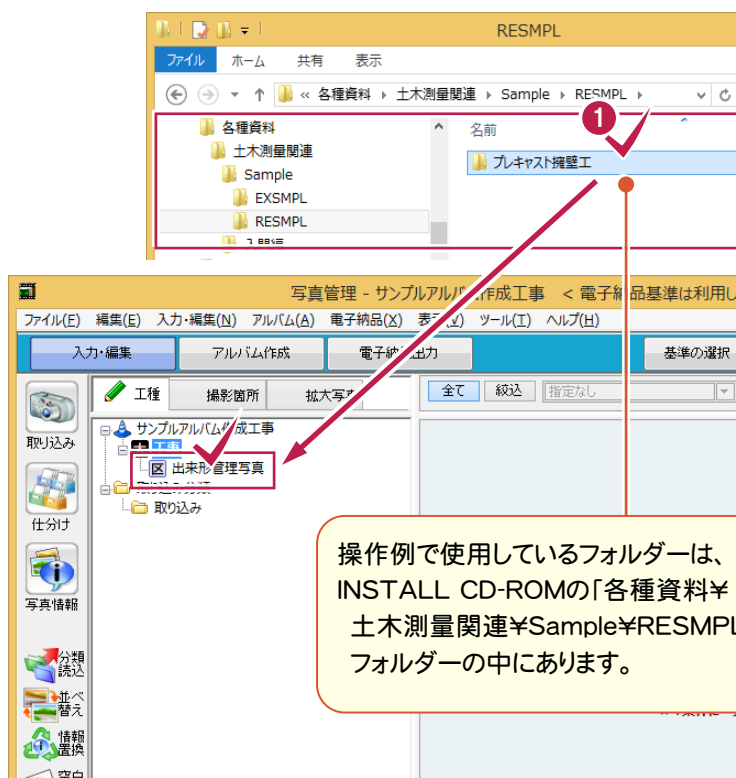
RESMPL

ファイル　ホーム　共有　表示

« 各種資料 ▸ 土木測量関連 ▸ Sample ▸ RESMPL ▸

各種資料
土木測量関連
Sample
EXSMPL
RESMPL

名前

1

プレキャスト擁壁工

写真管理 - サンプルアルバ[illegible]作成工事　< 電子納品基準は利用し

ファイル(F)　編集(E)　入力・編集(N)　アルバム(A)　電子納品(X)　表示(V)　ツール(T)　ヘルプ(H)

入力・編集　アルバム作成　電子納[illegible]出力　基準の選択

取り込み
仕分け
写真情報
分類読込
並べ替え
情報置換
空白

工種　撮影箇所　拡大写真

全て　絞込　指定なし

サンプルアルバム作成工事
工事
区 出来形管理写真
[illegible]
取り込み

操作例で使用しているフォルダーは、INSTALL CD-ROMの「各種資料¥土木測量関連¥Sample¥RESMPL フォルダーの中にあります。